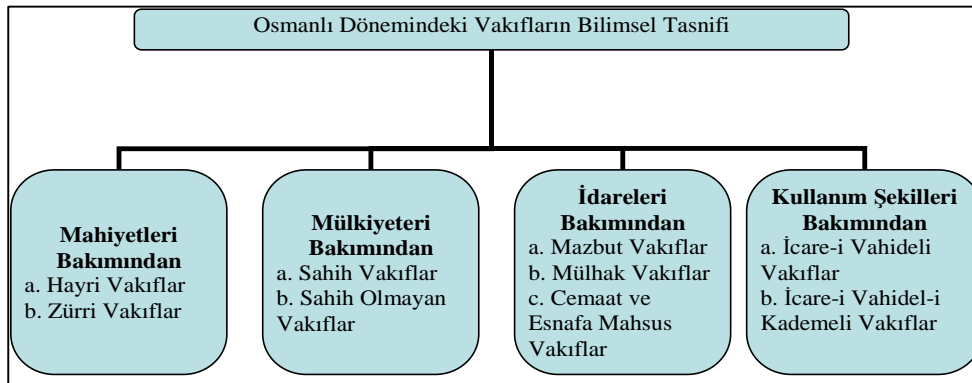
Osmanlı Dönemindeki Vakıfların Bilimsel Tasnifi

Mahiyetleri Bakımından
a. Hayri Vakıflar
b. Zürri Vakıflar

Mülkiyeteri Bakımından
a. Sahih Vakıflar
b. Sahih Olmayan Vakıflar

İdareleri Bakımından
a. Mazbut Vakıflar
b. Mülhak Vakıflar
c. Cemaat ve Esnafa Mahsus Vakıflar

Kullanım Şekilleri Bakımından
a. İcare-i Vahideli Vakıflar
b. İcare-i Vahidel-i Kademeli Vakıflar